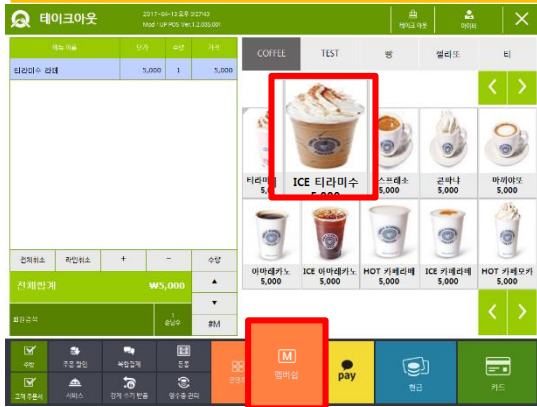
테이크아웃

2017-04-13 오후 3:27:43
Mod : UP POS Ver.1.2.035.001

테이블 이동

마이페

메뉴 이름 | 단가 | 수량 | 가격
---|---|---|---
티라미수 라떼 | 5,000 | 1 | 5,000

COFFEE

TEST

빵

젤라또

티

티라미 5,0

ICE 티라미수 5,000

스프레소 5,000

콘파나 5,000

마끼아또 5,000

아메리카노 5,000

ICE 아메리카노 5,000

HOT 카페라떼 5,000

ICE 카페라떼 5,000

HOT 카페모카 5,000

전체취소

라인취소

+

−

수량

전체합계

₩5,000

▲

▼

회원검색

1 손님수

#M

수량

주문 할인

복합결제

보류

고객 주문서

서비스

결제 수기 반품

영수증 관리

공유메

M

멤버쉽

pay

현금

카드